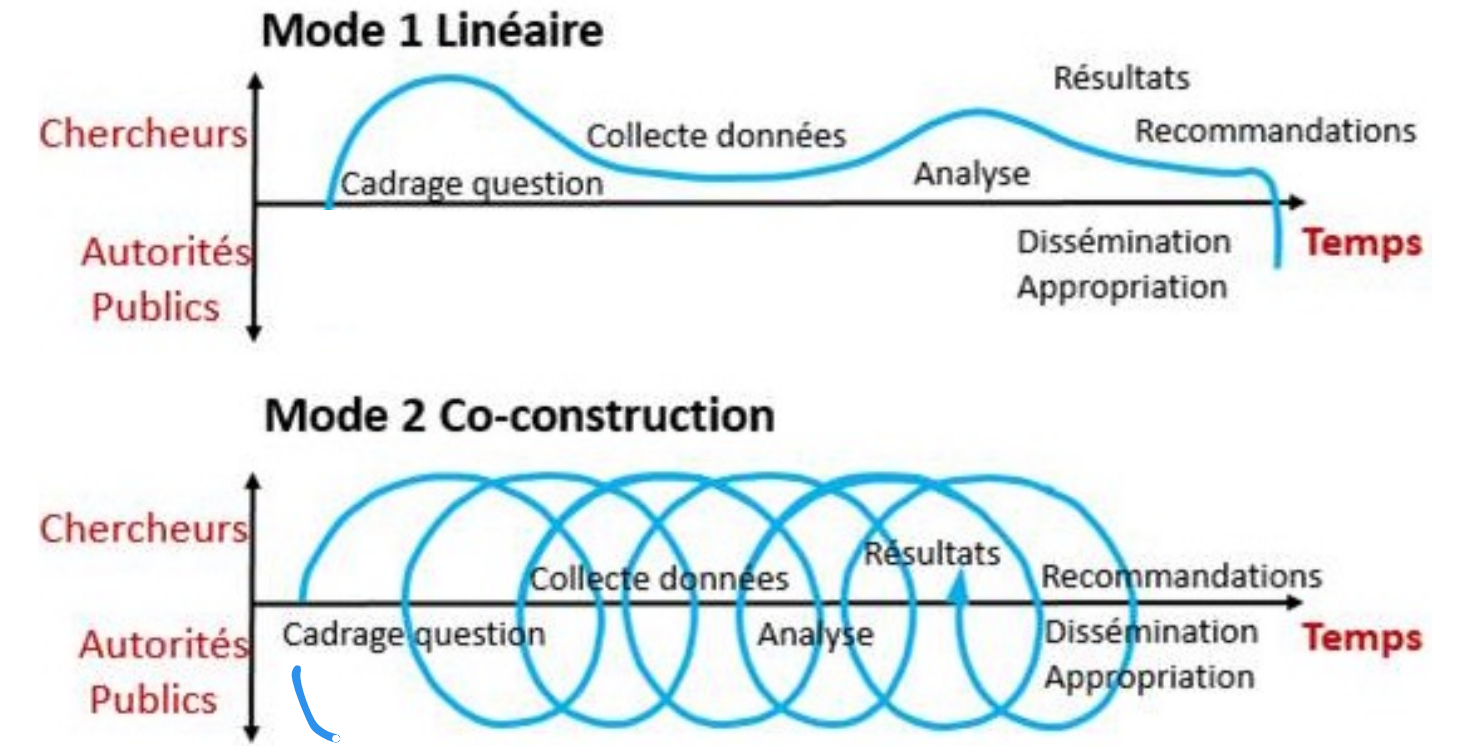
Mode 1 Linéaire

Chercheurs

Autorités
Publics

Cadrage question

Collecte données

Analyse

Résultats

Recommandations

Dissémination
Appropriation

Temps

Mode 2 Co-construction

Chercheurs

Autorités
Publics

Cadrage question

Collecte données

Analyse

Résultats

Recommandations

Dissémination
Appropriation

Temps